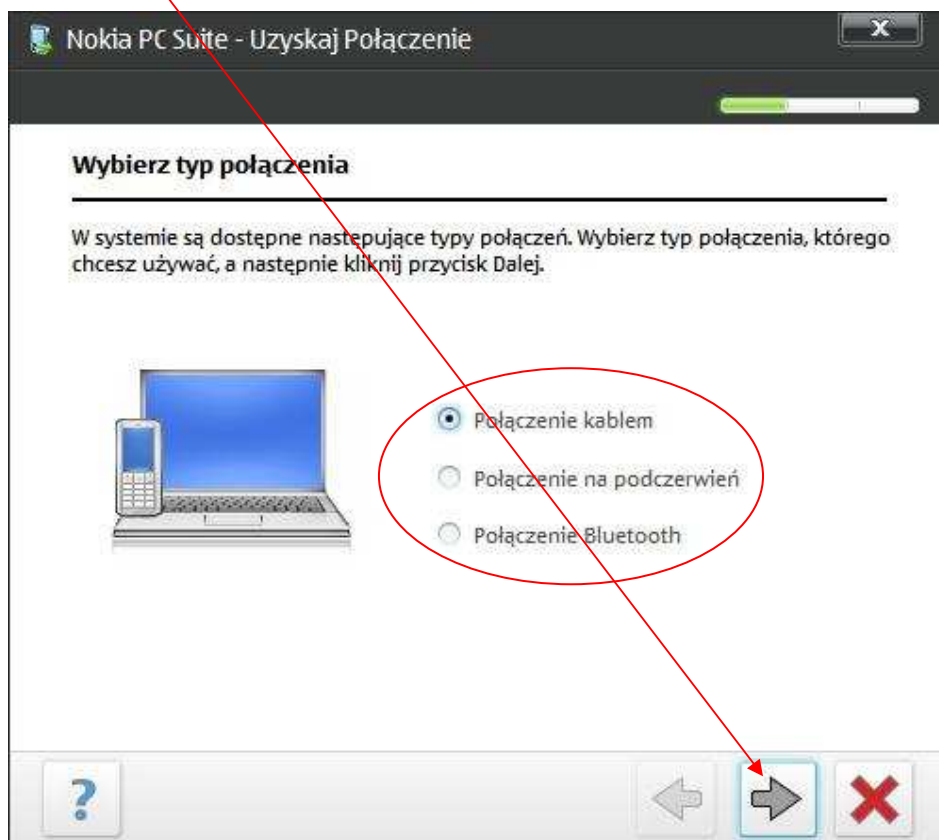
Nokia PC Suite - Uzyskaj Połączenie

x

Wybierz typ połączenia

W systemie są dostępne nastepujące typy połączeń. Wybierz typ połączenia, którego chcesz używać, a następnie kliknij przycisk Dalej.

Połączenie kablem

Połączenie na podczerwień

Połączenie Bluetooth

?